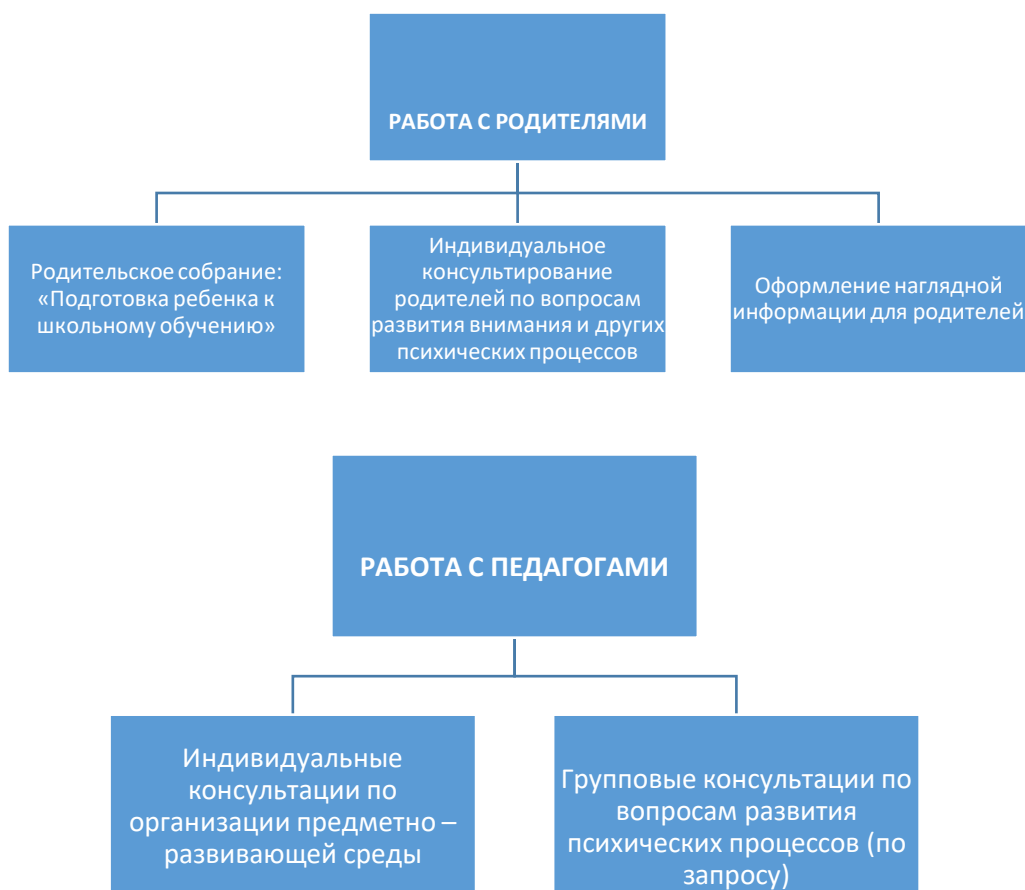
РАБОТА С РОДИТЕЛЯМИ

Родительское собрание: «Подготовка ребенка к школьному обучению»

Индивидуальное консультирование родителей по вопросам развития внимания и других психических процессов

Оформление наглядной информации для родителей

РАБОТА С ПЕДАГОГАМИ

Индивидуальные консультации по организации предметно – развивающей среды

Групповые консультации по вопросам развития психических процессов (по запросу)